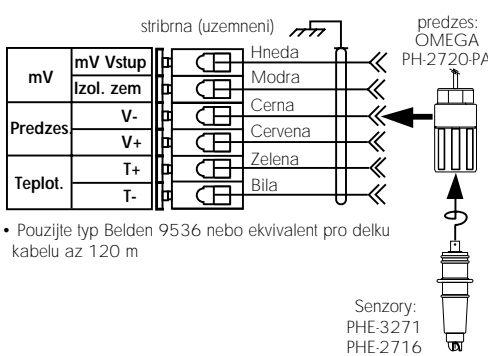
stribrna (uzemneni)

predzes:
OMEGA
PH-2720-PA

| mV | mV Vstup |
|---|---|
| | Izol. zem |
| Predzes. | V- |
| | V+ |
| Teplot. | T+ |
| | T- |

Hneda
Modra
Cerna
Cervena
Zelena
Bila

• Pouzijte typ Belden 9536 nebo ekvivalent pro delku kabelu az 120 m

Senzory:
PHE-3271
PHE-2716